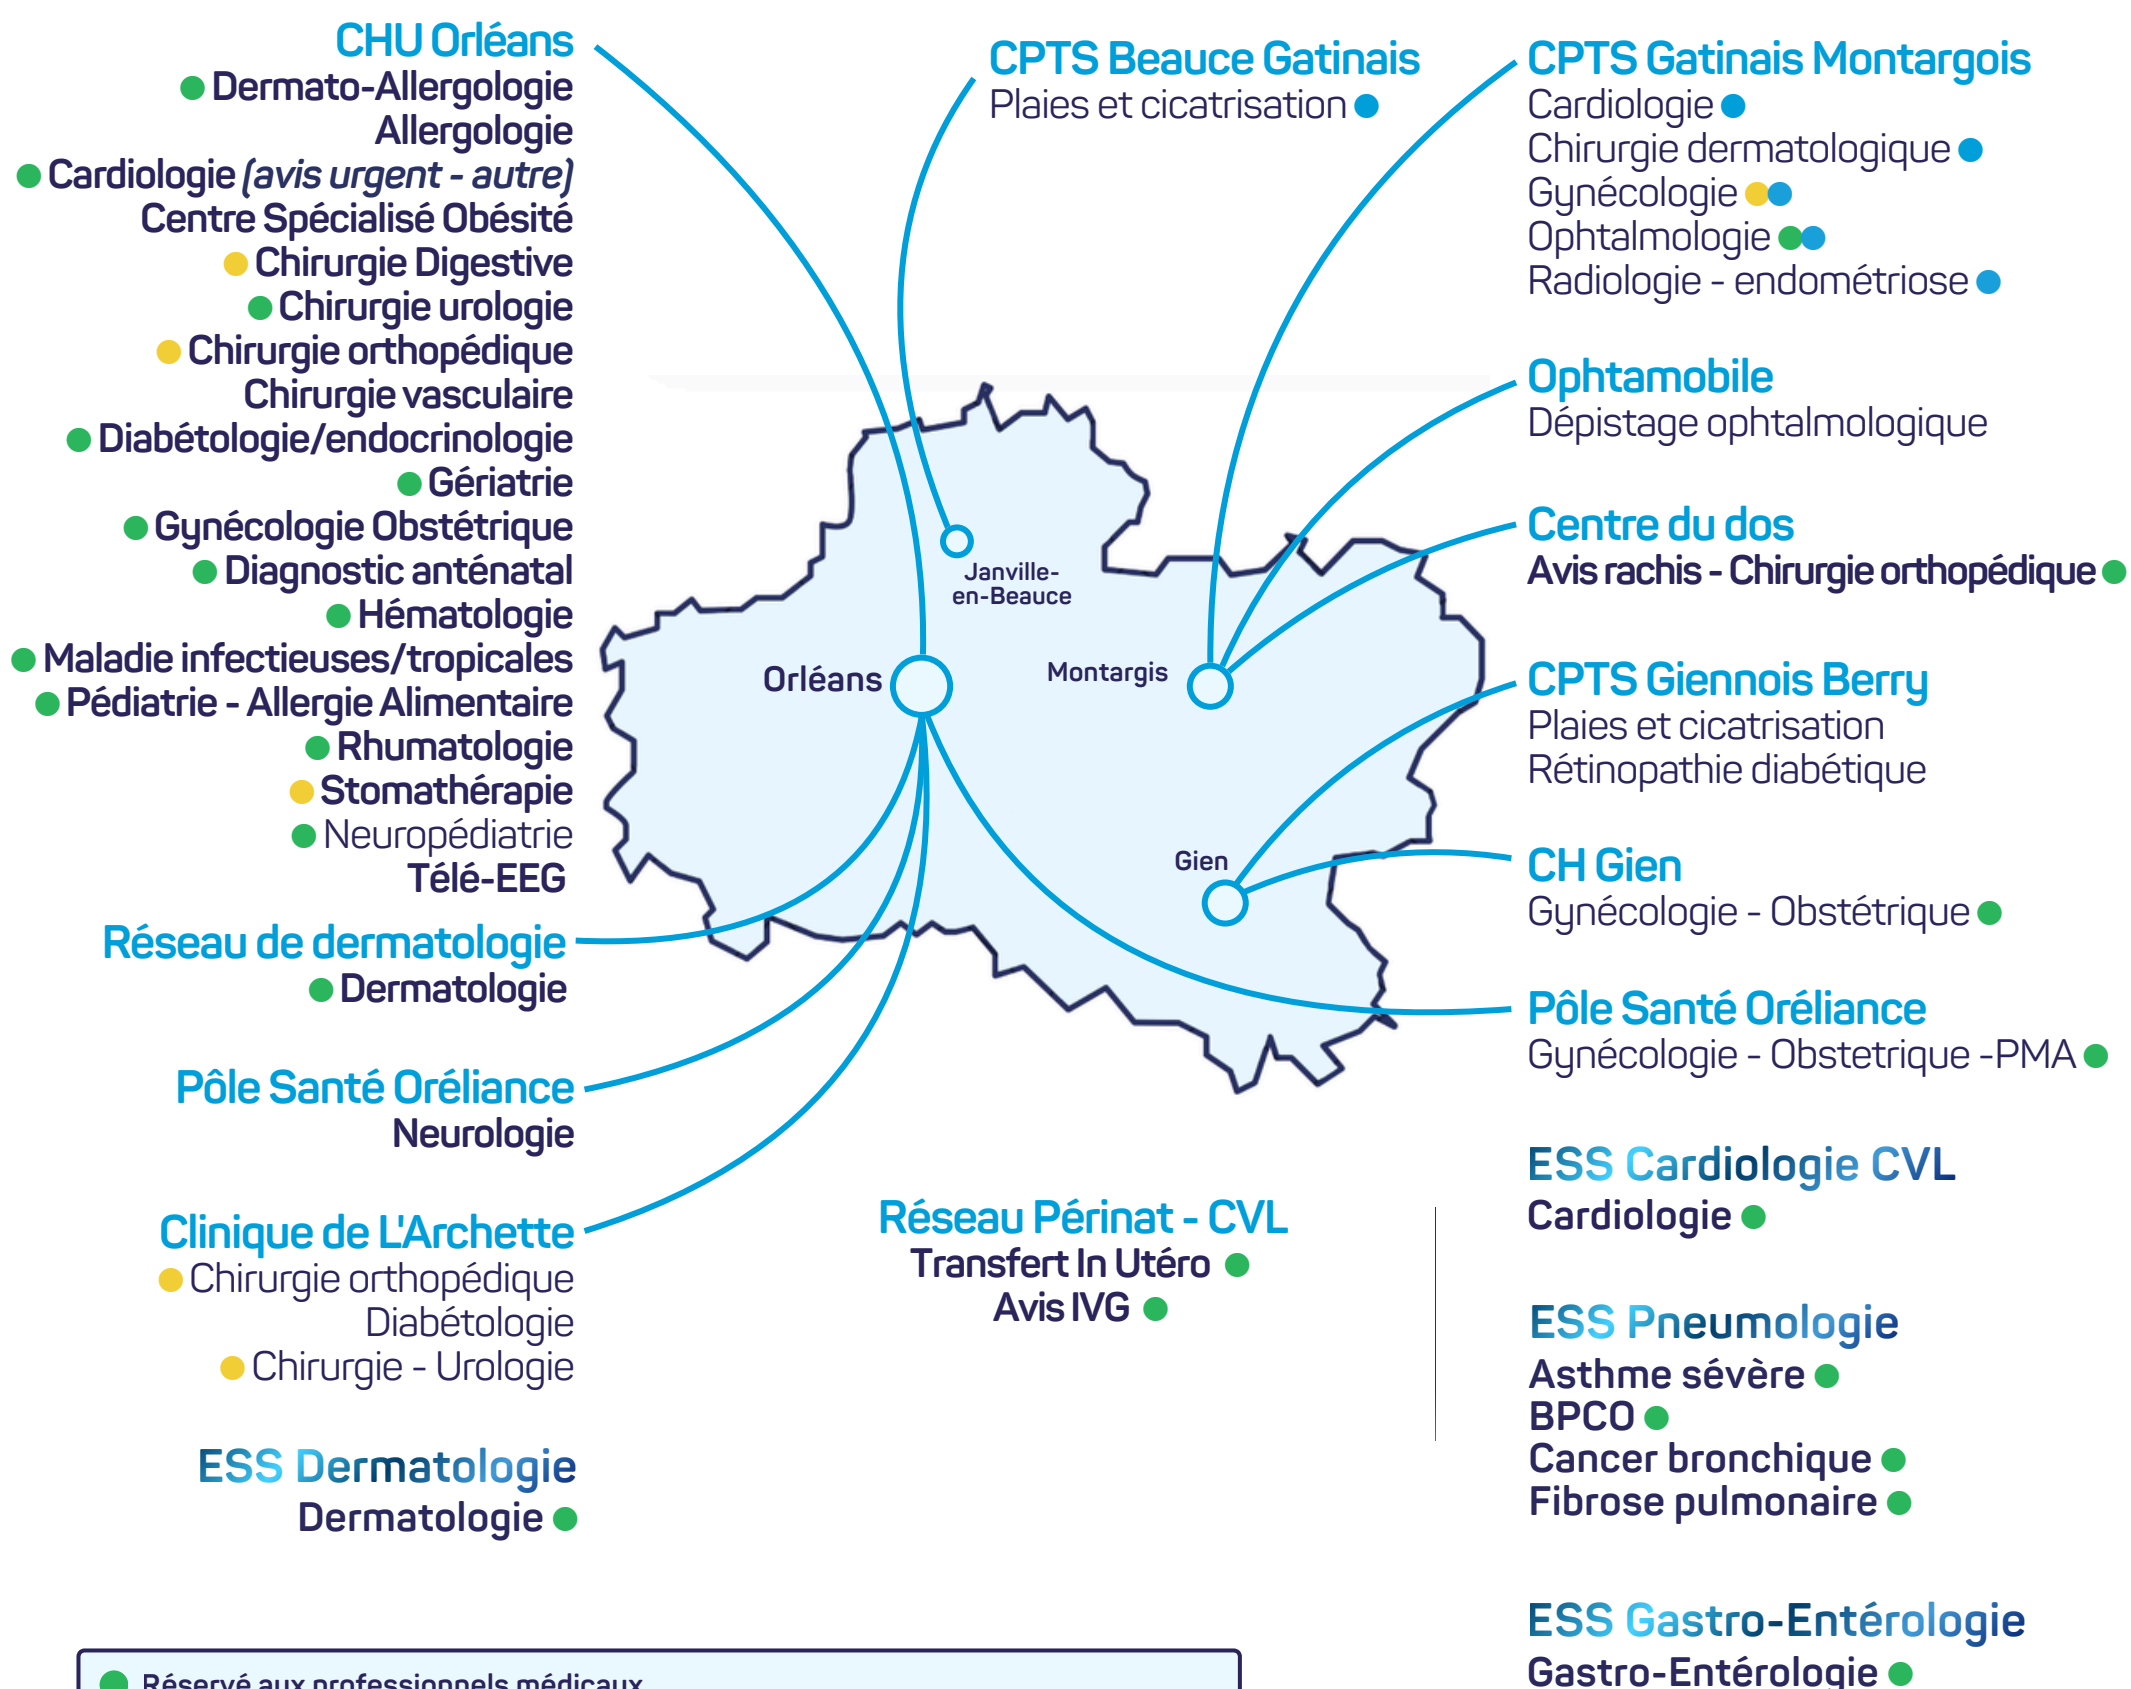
CHU Orléans
Dermato-Allergologie
Allergologie
Cardiologie (avis urgent - autre)
Centre Spécialisé Obésité
Chirurgie Digestive
Chirurgie urologie
Chirurgie orthopédique
Chirurgie vasculaire
Diabétologie/endocrinologie
Gériatrie
Gynécologie Obstétrique
Diagnostic anténatal
Hématologie
Maladie infectieuses/tropicales
Pédiatrie - Allergie Alimentaire
Rhumatologie
Stomathérapie
Neuropédiatrie
Télé-EEG

Réseau de dermatologie
Dermatologie

Pôle Santé Oréliance
Neurologie

Clinique de L'Archette
Chirurgie orthopédique
Diabétologie
Chirurgie - Urologie

ESS Dermatologie
Dermatologie

CPTS Beauce Gatinais
Plaies et cicatrisation

Janville-en-Beauce

Orléans

Montargis

Gien

Réseau Périnat - CVL
Transfert In Utéro
Avis IVG

CPTS Gatinais Montargois
Cardiologie
Chirurgie dermatologique
Gynécologie
Ophtalmologie
Radiologie - endométriose

Ophtamobile
Dépistage ophtalmologique

Centre du dos
Avis rachis - Chirurgie orthopédique

CPTS Giennois Berry
Plaies et cicatrisation
Rétinopathie diabétique

CH Gien
Gynécologie - Obstétrique

Pôle Santé Oréliance
Gynécologie - Obstetrique -PMA

ESS Cardiologie CVL
Cardiologie

ESS Pneumologie
Asthme sévère
BPCO
Cancer bronchique
Fibrose pulmonaire

ESS Gastro-Entérologie
Gastro-Entérologie

Réservé aux professionnels médicaux